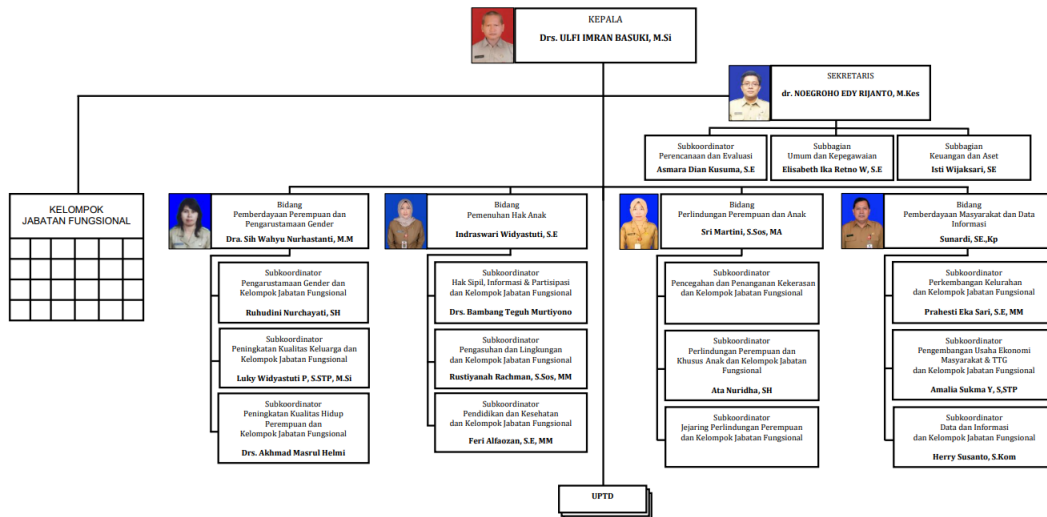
KEPALA
Drs. ULFI IMRAN BASUKI, M.Si

SEKRETARIS
dr. NOEGROHO EDY RIJANTO, M.Kes

Subkoordinator
Perencanaan dan Evaluasi
Asmara Dian Kusuma, S.E

Subbagian
Umum dan Kepegawaian
Elisabeth Ika Retno W, S.E

Subbagian
Keuangan dan Aset
Isti Wijaksari, SE

KELOMPOK JABATAN FUNGSIONAL

Bidang
Pemberdayaan Perempuan dan Pengarustamaan Gender
Dra. Sih Wahyu Nurhastanti, M.M

Subkoordinator
Pengarustamaan Gender dan Kelompok Jabatan Fungsional
Ruhudini Nurchayati, SH

Subkoordinator
Peningkatan Kualitas Keluarga dan Kelompok Jabatan Fungsional
Luky Widyastuti P, S.STP, M.Si

Subkoordinator
Peningkatan Kualitas Hidup Perempuan dan Kelompok Jabatan Fungsional
Drs. Akhmad Masrul Helmi

Bidang
Pemenuhan Hak Anak
Indraswari Widyastuti, S.E

Subkoordinator
Hak Sipil, Informasi & Partisipasi dan Kelompok Jabatan Fungsional
Drs. Bambang Teguh Murtiyono

Subkoordinator
Pengasuhan dan Lingkungan dan Kelompok Jabatan Fungsional
Rustiyanah Rachman, S.Sos, MM

Subkoordinator
Pendidikan dan Kesehatan dan Kelompok Jabatan Fungsional
Feri Alfaozan, S.E, MM

Bidang
Perlindungan Perempuan dan Anak
Sri Martini, S.Sos, MA

Subkoordinator
Pencegahan dan Penanganan Kekerasan dan Kelompok Jabatan Fungsional

Subkoordinator
Perlindungan Perempuan dan Khusus Anak dan Kelompok Jabatan Fungsional
Ata Nuridha, SH

Subkoordinator
Jejaring Perlindungan Perempuan dan Kelompok Jabatan Fungsional

Bidang
Pemberdayaan Masyarakat dan Data Informasi
Sunardi, SE.,Kp

Subkoordinator
Perkembangan Kelurahan dan Kelompok Jabatan Fungsional
Prahesti Eka Sari, S.E, MM

Subkoordinator
Pengembangan Usaha Ekonomi Masyarakat & TTG dan Kelompok Jabatan Fungsional
Amalia Sukma Y, S,STP

Subkoordinator
Data dan Informasi dan Kelompok Jabatan Fungsional
Herry Susanto, S.Kom

UPTD